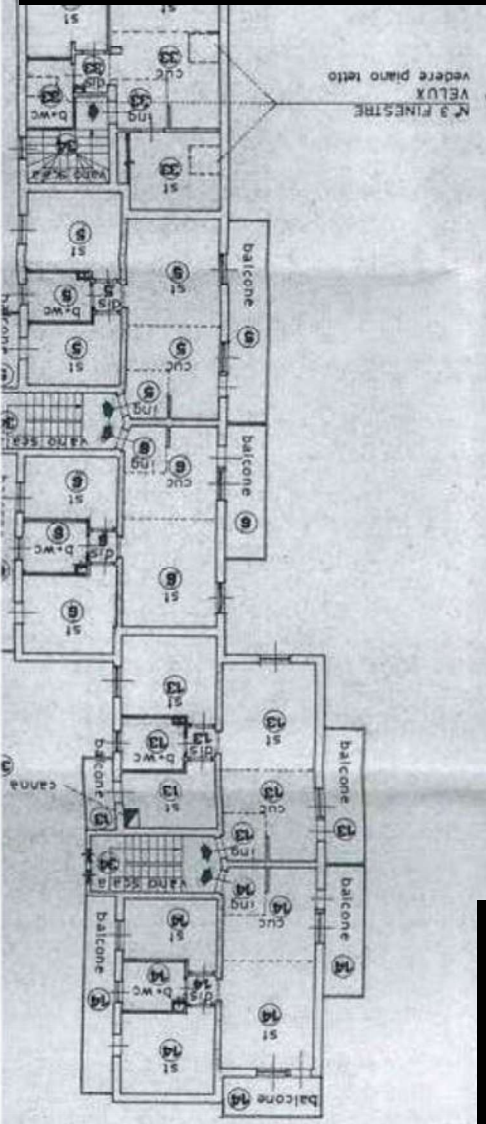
N° 3 FINESTRE
VELUX
vedere piano tetto

st
33
cuc
33
ing
33
b+wc
33
st
33
vano scale
34

st
5
st
5
b+wc
5
dis
5
balcone
5
cuc
5
st
5
ing
5
vano scale
balcone
6
ing
6
cuc
6
st
6
b+wc
6
dis
6
st
6
st
6

st
13
st
13
b+wc
13
dis
13
balcone
13
canne
st
13
cuc
13
balcone
13
ing
13
vano scale
34
ing
14
cuc
14
balcone
14
balcone
st
14
b+wc
14
dis
14
st
14
st
14
balcone
14